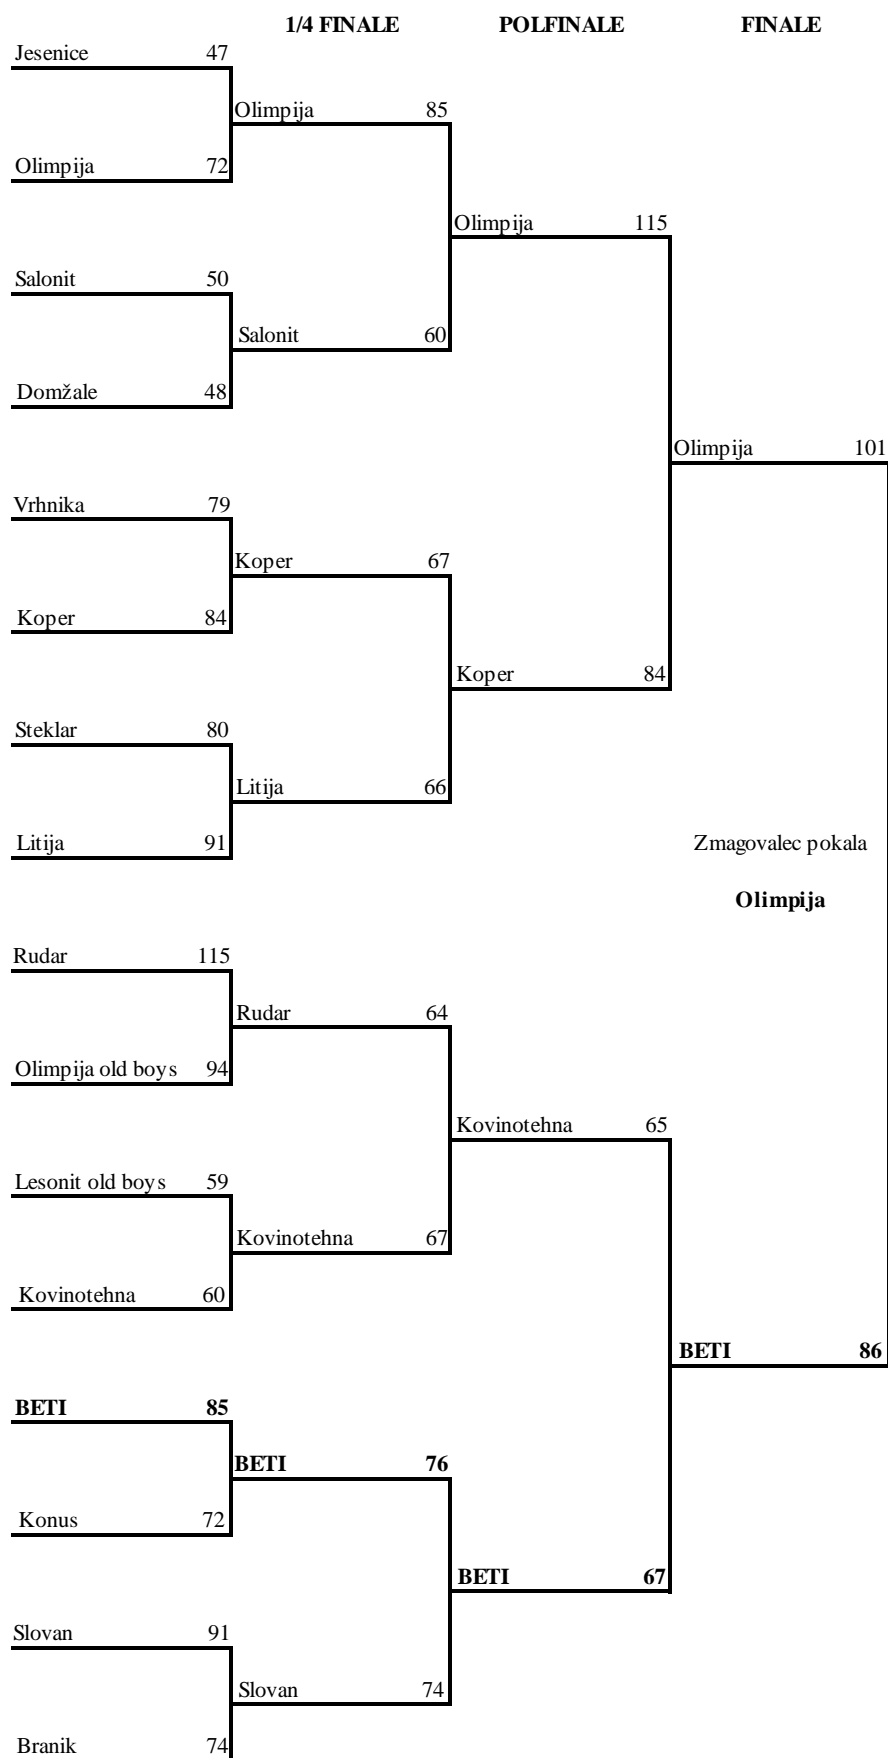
1/4 FINALE

POLFINALE

FINALE

Jesenice 47

Olimpija 72

Olimpija 85

Olimpija 115

Salonit 50

Salonit 60

Domžale 48

Olimpija 101

Vrhnika 79

Koper 67

Koper 84

Koper 84

Steklar 80

Litija 66

Litija 91

Zmagovalec pokala

**Olimpija**

Rudar 115

Rudar 64

Olimpija old boys 94

Kovinotehna 65

Lesonit old boys 59

Kovinotehna 67

Kovinotehna 60

**BETI** **86**

**BETI** **85**

**BETI** **76**

Konus 72

**BETI** **67**

Slovan 91

Slovan 74

Branik 74